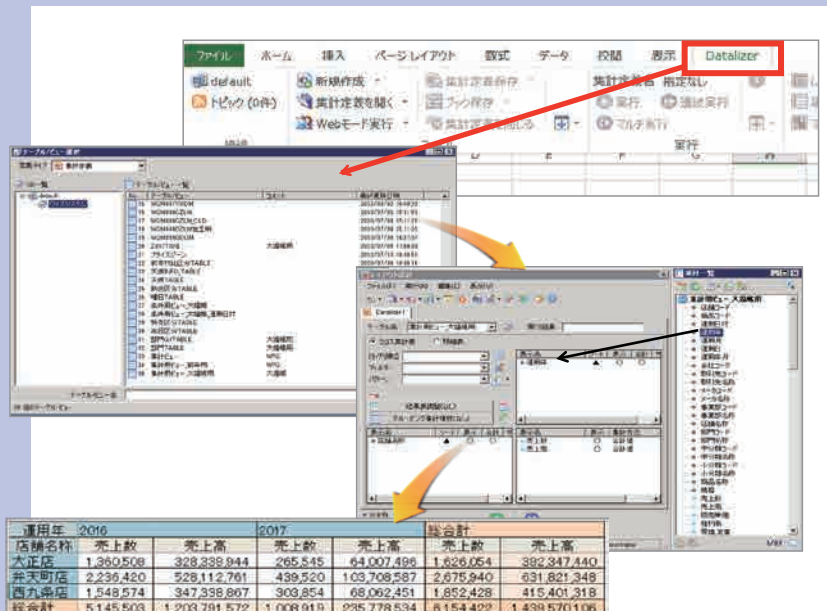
ファイル　ホーム　挿入　ページレイアウト　数式　データ　校閲　表示　Datalizer

default
トピック (0件)
新規作成
集計定義を開く
Webモード実行
集計定義保存
ブック保存
集計定義を閉じる
集計定義者　指定なし
実行　連続実行
マルチ実行
実行

| 運用年 | 2016 | | 2017 | | 総合計 | |
|---|---|---|---|---|---|---|
| 店舗名称 | 売上数 | 売上高 | 売上数 | 売上高 | 売上数 | 売上高 |
| 大正店 | 1,360,508 | 328,339,944 | 265,545 | 64,007,496 | 1,626,054 | 392,347,440 |
| 弁天町店 | 2,236,420 | 528,112,761 | 439,520 | 103,708,587 | 2,675,940 | 631,821,348 |
| 西九条店 | 1,548,574 | 347,398,867 | 303,854 | 68,062,451 | 1,852,428 | 415,401,318 |
| 総合計 | 5,145,503 | 1,203,791,572 | 1,008,919 | 235,778,534 | 6,154,422 | 1,439,570,106 |